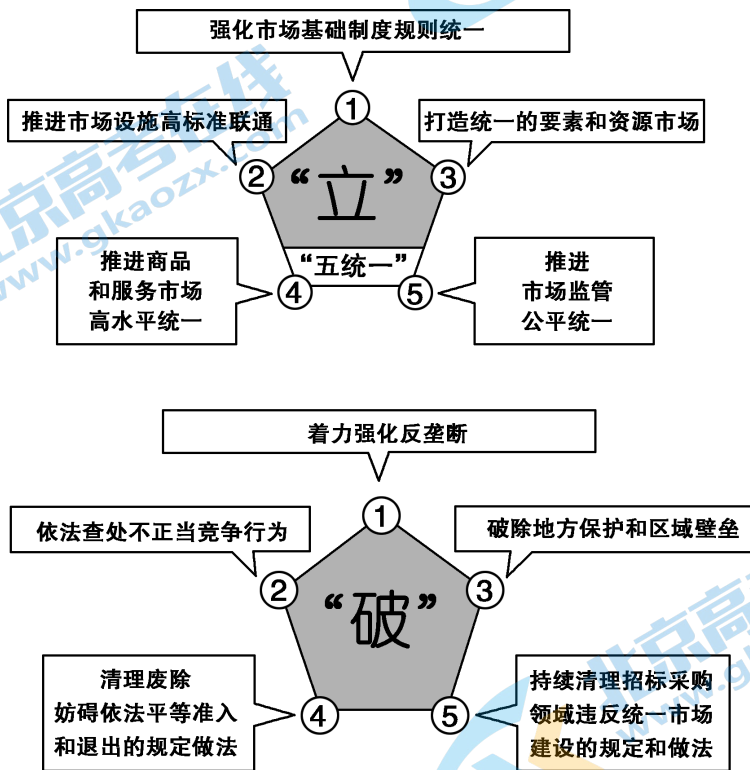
强化市场基础制度规则统一

推进市场设施高标准联通

打造统一的要素和资源市场

①

②

③

“立”

“五统一”

④

⑤

推进商品和服务市场高水平统一

推进市场监管公平统一

着力强化反垄断

依法查处不正当竞争行为

破除地方保护和区域壁垒

①

②

③

“破”

④

⑤

清理废除妨碍依法平等准入和退出的规定做法

持续清理招标采购领域违反统一市场建设的规定和做法

北京高考在线 www.gkaozx.com